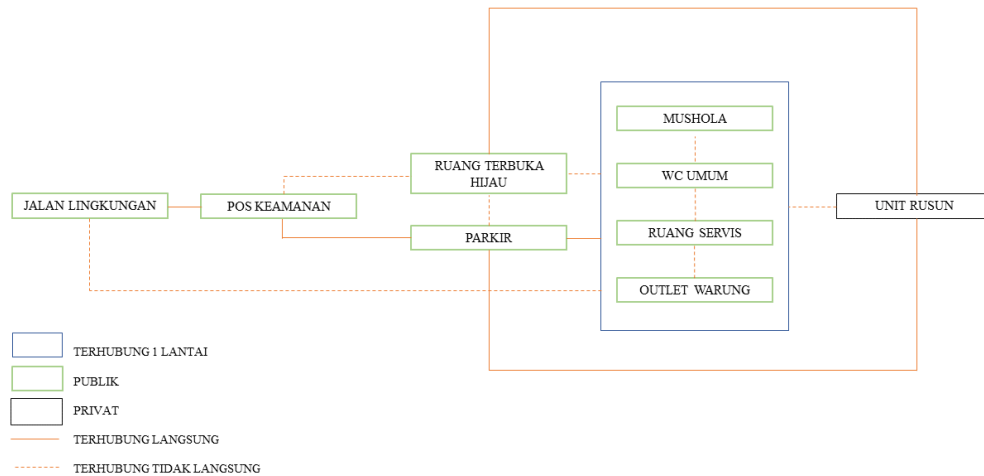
MUSHOLA

RUANG TERBUKA HIJAU

WC UMUM

JALAN LINGKUNGAN

POS KEAMANAN

UNIT RUSUN

PARKIR

RUANG SERVIS

OUTLET WARUNG

TERHUBUNG 1 LANTAI

PUBLIK

PRIVAT

TERHUBUNG LANGSUNG

TERHUBUNG TIDAK LANGSUNG